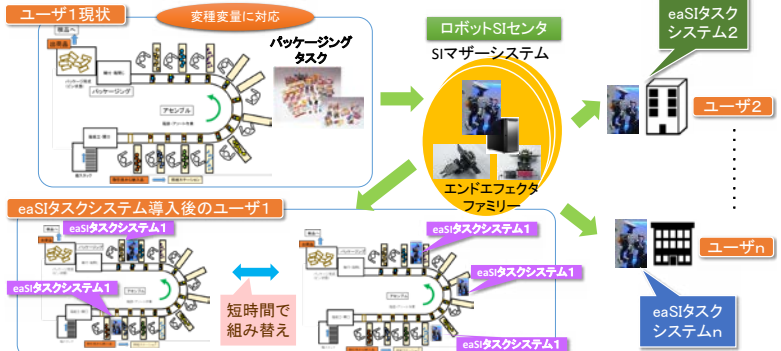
ユーザ1現状

変種変量に対応

パッケージング
タスク

パッケージング

アセンブル

ロボットSIセンタ

SIマザーシステム

エンドエフェクタ
ファミリー

eaSIタスク
システム2

ユーザ2

eaSIタスクシステム導入後のユーザ1

eaSIタスクシステム1

eaSIタスクシステム1

短時間で
組み替え

eaSIタスクシステム1

eaSIタスクシステム1

eaSIタスクシステム1

ユーザn

eaSIタスク
システムn